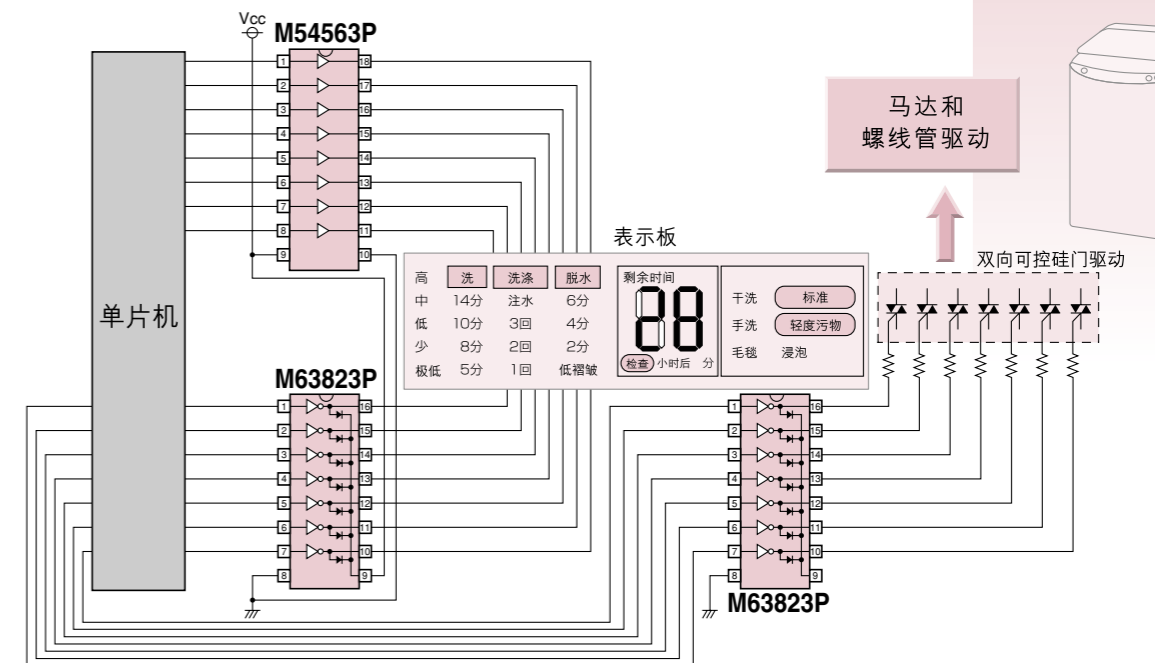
Vcc
M54563P
1 18
2 17
3 16
4 15
5 14
6 13
7 12
8 11
9 10

单片机

M63823P
1 16
2 15
3 14
4 13
5 12
6 11
7 10
8 9

表示板

| 高 | 洗 | 洗涤 | 脱水 |
|---|---|---|---|
| 中 | 14分 | 注水 | 6分 |
| 低 | 10分 | 3回 | 4分 |
| 少 | 8分 | 2回 | 2分 |
| 极低 | 5分 | 1回 | 低褶皱 |

剩余时间
88
检查 小时后 分

干洗 标准
手洗 轻度污物
毛毯 浸泡

马达和
螺线管驱动

双向可控硅门驱动

M63823P
1 16
2 15
3 14
4 13
5 12
6 11
7 10
8 9